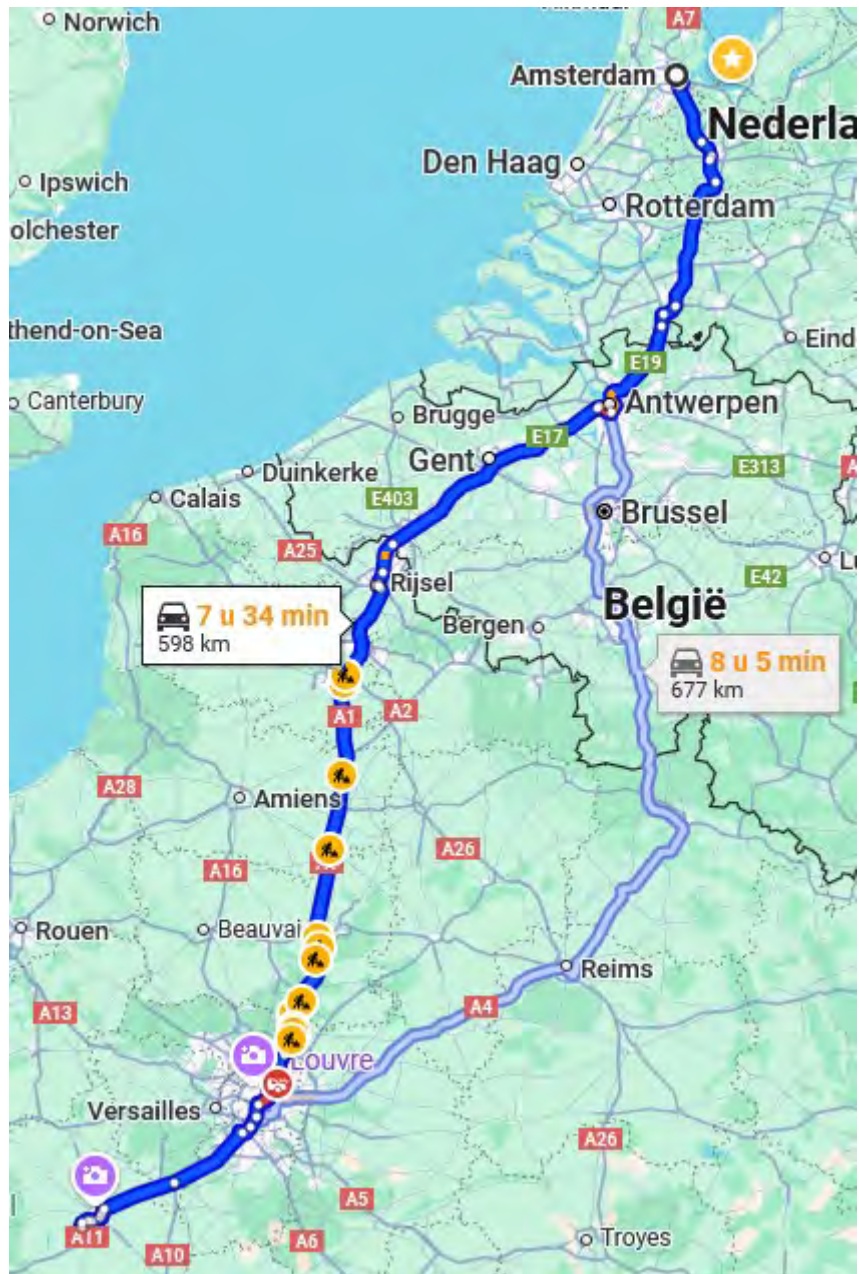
Norwich
A7
Amsterdam
Nederla
Den Haag
Ipswich
olchester
Rotterdam
thend-on-Sea
Eind
E19
Canterbury
Brugge
Antwerpen
E17
Gent
Duinkerke
E313
Calais
E403
Brussel
A16
A25
Rijsel
E42
7 u 34 min
598 km
België
Bergen
8 u 5 min
677 km
A1
A2
A28
Amiens
A26
A16
Rouen
Beauvai
Reims
A13
A4
Louvre
Versailles
A26
A5
A11
A10
A6
Troyes